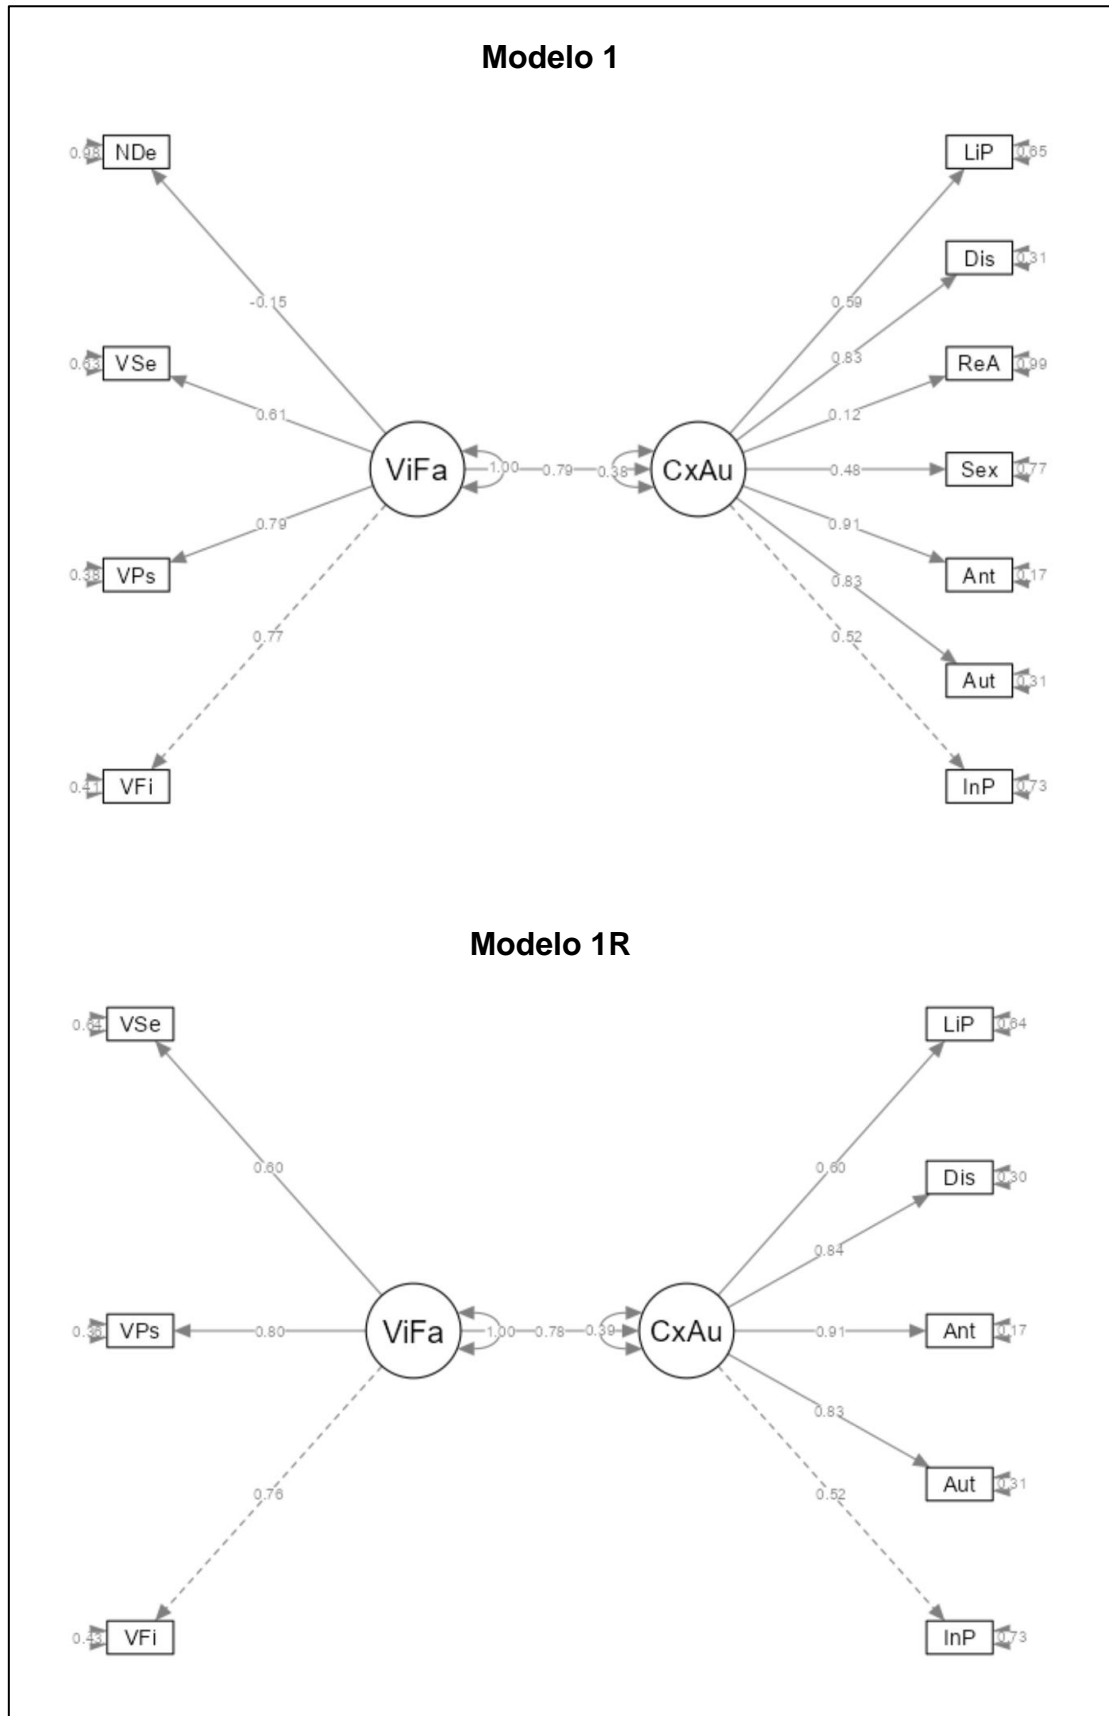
Modelo 1

0.98 NDe
0.63 VSe
0.38 VPs
0.41 VFi

-0.15
0.61
0.79
0.77

ViFa 1.00 0.79 0.38 CxAu

LiP 0.65
Dis 0.31
ReA 0.99
Sex 0.77
Ant 0.17
Aut 0.31
InP 0.73

0.59
0.83
0.12
0.48
0.91
0.83
0.52

Modelo 1R

0.64 VSe
0.36 VPs
0.43 VFi

0.60
0.80
0.76

ViFa 1.00 0.78 0.39 CxAu

LiP 0.64
Dis 0.30
Ant 0.17
Aut 0.31
InP 0.73

0.60
0.84
0.91
0.83
0.52